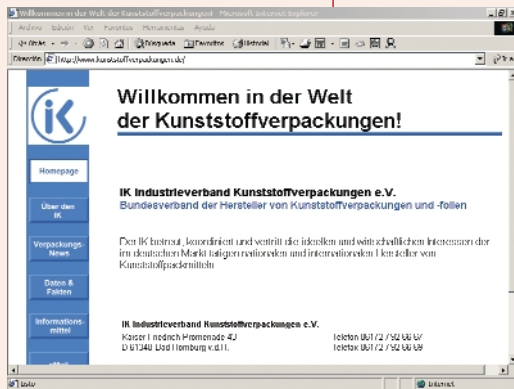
Willkommen in der Welt der Kunststoffverpackungen - Microsoft Internet Explorer

Archivo Edición Ver Favoritos Herramientas Ayuda

Atrás Búsqueda Favoritos Historial

Dirección http://www.kunststoffverpackungen.de/

IK

Willkommen in der Welt der Kunststoffverpackungen!

Homepage

Über den IK

Verpackungs-News

Daten & Fakten

Informations-mittel

IK Industrieverband Kunststoffverpackungen e.V.

Bundesverband der Hersteller von Kunststoffverpackungen und -folien

Der IK betreut, koordiniert und vertritt die ideellen und wirtschaftlichen Interessen der im deutschen Markt tätigen nationalen und internationalen Hersteller von Kunststoffpackmitteln.

IK Industrieverband Kunststoffverpackungen e.V.

Kaiser-Friedrich-Promenade 43

D-61348 Bad Homburg v.d.H.

Telefon 061 72 / 92 66 67

Telefax 061 72 / 92 66 69

Listo

Internet